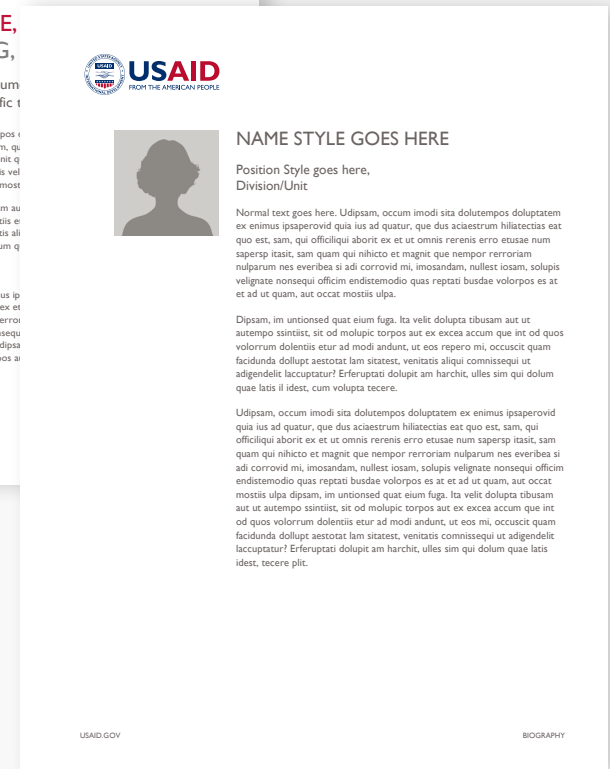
USAID
FROM THE AMERICAN PEOPLE

NAME STYLE GOES HERE

Position Style goes here,
Division/Unit

Normal text goes here. Udipsam, occum imodi sita dolutempos doluptatem ex enimus ipsaperovid quia ius ad quatur, que dus aciaestrum hiliatectias eat quo est, sam, qui officiliqui aborit ex et ut omnis rerenis erro etusae num sapersp itasit, sam quam qui nihicto et magnit que nempor rerroriam nulparum nes everibea si adi corrovid mi, imosandam, nullest iosam, solupis velignate nonsequi officim endistemodio quas reptati busdae volorpos es at et ad ut quam, aut occat mostiis ulpa.

Dipsam, im untionsed quat eium fuga. Ita velit dolupta tibusam aut ut autempo ssintiist, sit od molupic torpos aut ex excea accum que int od quos volorrum dolentiis etur ad modi andunt, ut eos repero mi, occuscit quam facidunda dollupt aestotat lam sitatest, venitatis aliqui comnissequi ut adigendelit laccuptatur? Erferuptati dolupit am harchit, ulles sim qui dolum quae latis il idest, cum volupta tecere.

Udipsam, occum imodi sita dolutempos doluptatem ex enimus ipsaperovid quia ius ad quatur, que dus aciaestrum hiliatectias eat quo est, sam, qui officiliqui aborit ex et ut omnis rerenis erro etusae num sapersp itasit, sam quam qui nihicto et magnit que nempor rerroriam nulparum nes everibea si adi corrovid mi, imosandam, nullest iosam, solupis velignate nonsequi officim endistemodio quas reptati busdae volorpos es at et ad ut quam, aut occat mostiis ulpa dipsam, im untionsed quat eium fuga. Ita velit dolupta tibusam aut ut autempo ssintiist, sit od molupic torpos aut ex excea accum que int od quos volorrum dolentiis etur ad modi andunt, ut eos mi, occuscit quam facidunda dollupt aestotat lam sitatest, venitatis comnissequi ut adigendelit laccuptatur? Erferuptati dolupit am harchit, ulles sim qui dolum quae latis idest, tecere plit.

USAID.GOV

BIOGRAPHY